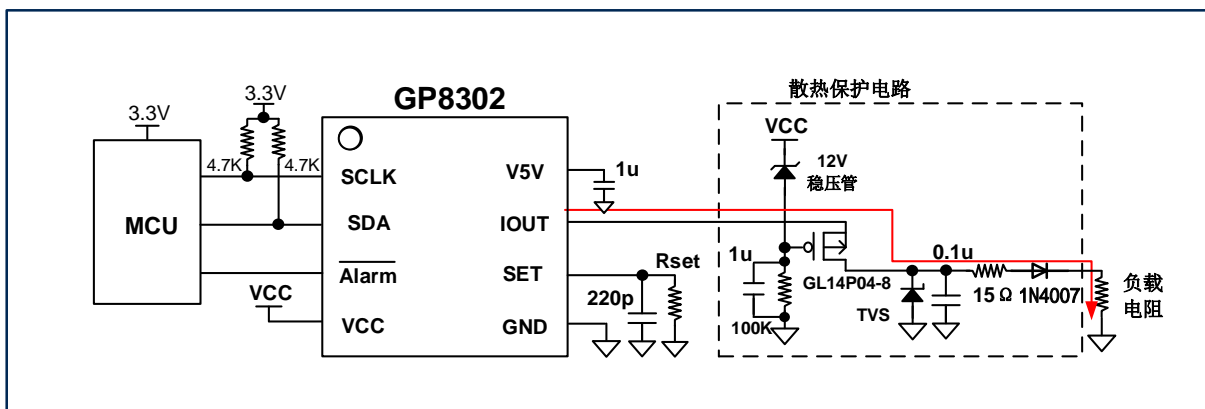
3.3V

3.3V

4.7K

4.7K

MCU

GP8302

SCLK

SDA

$\overline{\text{Alarm}}$

VCC

VCC

V5V

IOUT

SET

GND

1u

Rset

220p

散热保护电路

VCC

12V
稳压管

1u

100K

GL14P04-8

0.1u

TVS

15 Ω

1N4007

负载
电阻